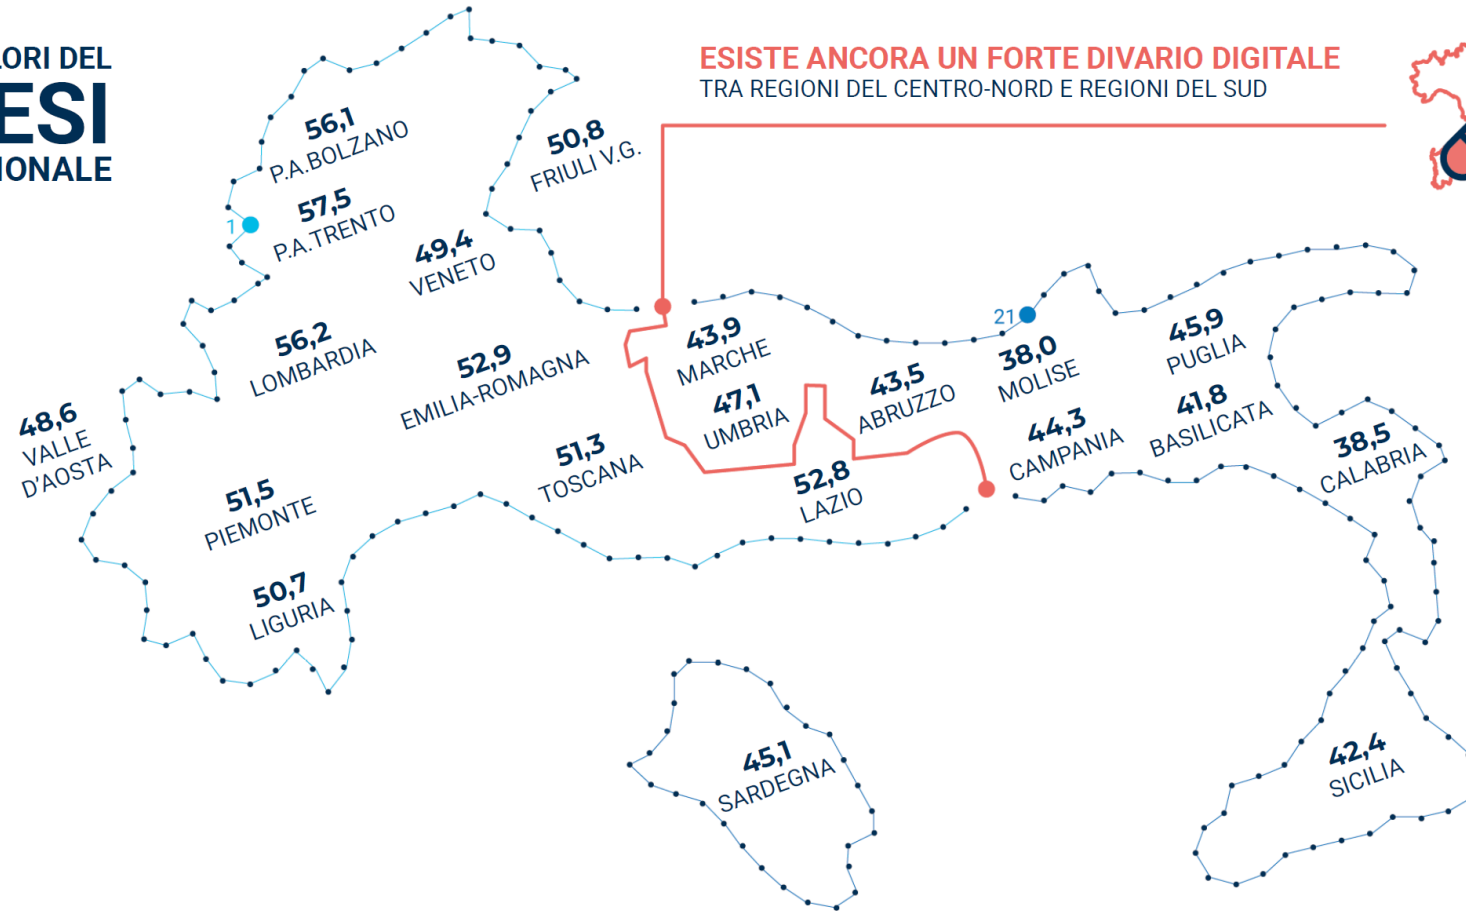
LORI DEL
ESI
IONALE

ESISTE ANCORA UN FORTE DIVARIO DIGITALE
TRA REGIONI DEL CENTRO-NORD E REGIONI DEL SUD

56,1
P.A.BOLZANO

50,8
FRIULI V.G.

1

57,5
P.A.TRENTO

49,4
VENETO

56,2
LOMBARDIA

52,9
EMILIA-ROMAGNA

48,6
VALLE D'AOSTA

51,5
PIEMONTE

50,7
LIGURIA

51,3
TOSCANA

43,9
MARCHE

47,1
UMBRIA

43,5
ABRUZZO

52,8
LAZIO

21

38,0
MOLISE

44,3
CAMPANIA

45,9
PUGLIA

41,8
BASILICATA

38,5
CALABRIA

45,1
SARDEGNA

42,4
SICILIA